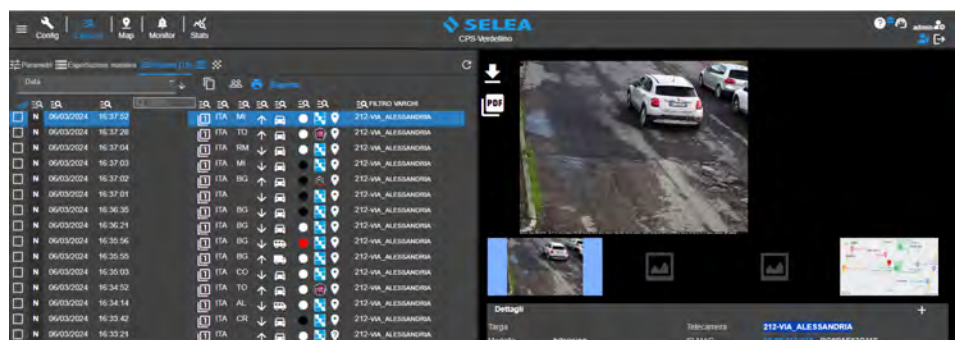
Config Map Monitor Stats

SELEA
CPS-Verdellino

admin

Parametri Esportazione massiva

Data

Esporta

FILTRO VARCHI

| | | | | | | | | | | | |
|---|---|---|---|---|---|---|---|---|---|---|---|
| N | 06/03/2024 | 16:37:52 | ITA | MI | | | | | | 212-VIA_ALESSANDRIA |
| N | 06/03/2024 | 16:37:28 | ITA | TO | | | | | | 212-VIA_ALESSANDRIA |
| N | 06/03/2024 | 16:37:04 | ITA | RM | | | | | | 212-VIA_ALESSANDRIA |
| N | 06/03/2024 | 16:37:03 | ITA | MI | | | | | | 212-VIA_ALESSANDRIA |
| N | 06/03/2024 | 16:37:02 | ITA | BG | | | | | | 212-VIA_ALESSANDRIA |
| N | 06/03/2024 | 16:37:01 | ITA | | | | | | | 212-VIA_ALESSANDRIA |
| N | 06/03/2024 | 16:36:35 | ITA | BG | | | | | | 212-VIA_ALESSANDRIA |
| N | 06/03/2024 | 16:36:21 | ITA | BG | | | | | | 212-VIA_ALESSANDRIA |
| N | 06/03/2024 | 16:35:56 | ITA | BG | | | | | | 212-VIA_ALESSANDRIA |
| N | 06/03/2024 | 16:35:55 | ITA | BG | | | | | | 212-VIA_ALESSANDRIA |
| N | 06/03/2024 | 16:35:03 | ITA | CO | | | | | | 212-VIA_ALESSANDRIA |
| N | 06/03/2024 | 16:34:52 | ITA | TO | | | | | | 212-VIA_ALESSANDRIA |
| N | 06/03/2024 | 16:34:14 | ITA | AL | | | | | | 212-VIA_ALESSANDRIA |
| N | 06/03/2024 | 16:33:42 | ITA | CR | | | | | | 212-VIA_ALESSANDRIA |
| N | 06/03/2024 | 16:33:21 | ITA | | | | | | | 212-VIA_ALESSANDRIA |

PDF

Dettagli
Targa
Telecamera 212-VIA_ALESSANDRIA
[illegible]